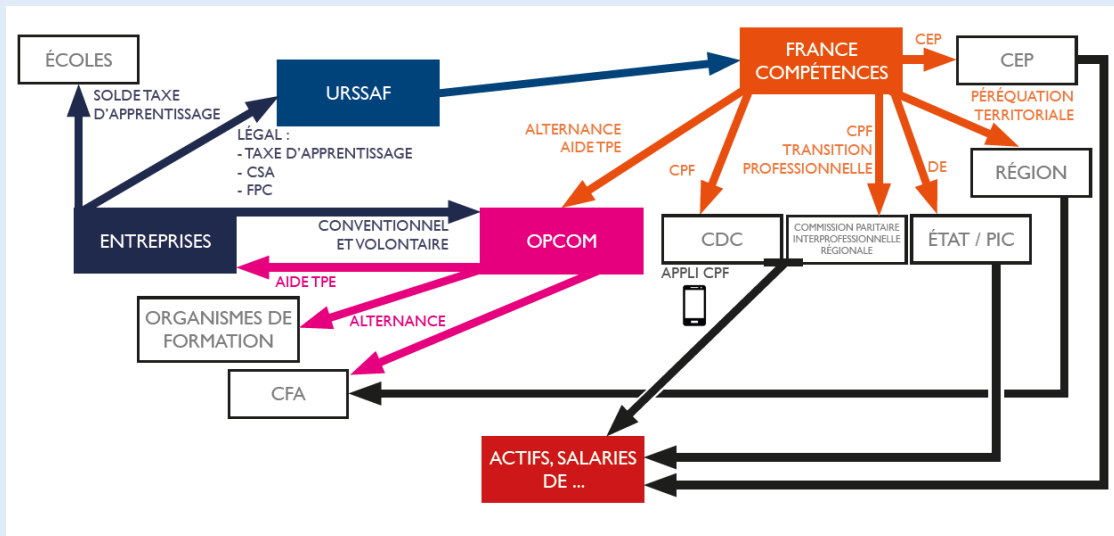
ÉCOLES

SOLDE TAXE D'APPRENTISSAGE

URSSAF

FRANCE COMPÉTENCES

CEP

CEP

PÉRÉQUATION TERRITORIALE

LÉGAL :
- TAXE D'APPRENTISSAGE
- CSA
- FPC

ALTERNANCE AIDE TPE

CPF

CPF TRANSITION PROFESSIONNELLE

DE

RÉGION

ENTREPRISES

CONVENTIONNEL ET VOLONTAIRE

OPCOM

CDC

COMMISSION PARITAIRE INTERPROFESSIONNELLE RÉGIONALE

ÉTAT / PIC

AIDE TPE

APPLI CPF

ORGANISMES DE FORMATION

ALTERNANCE

CFA

ACTIFS, SALARIES DE ...